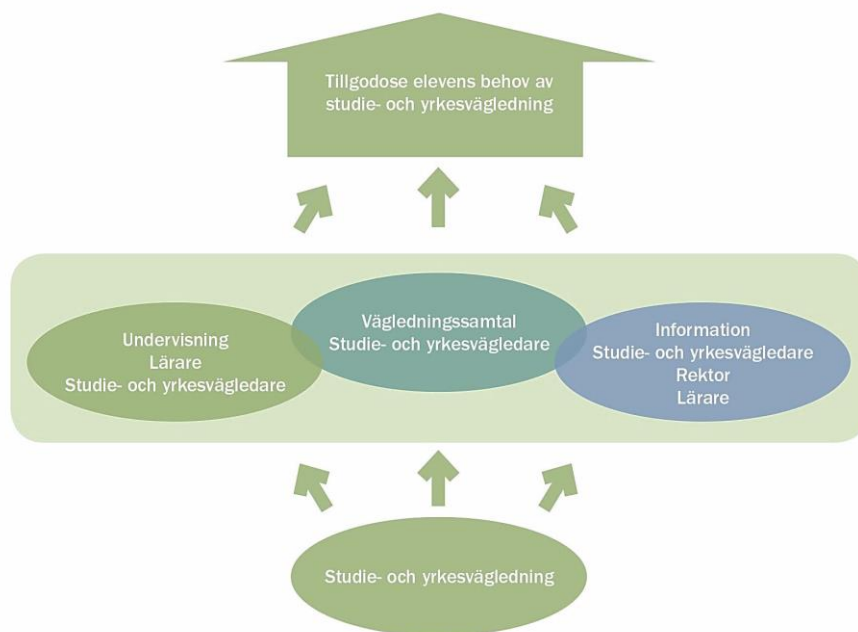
Tillgodose elevens behov av studie- och yrkesvägledning

Undervisning
Lärare
Studie- och yrkesvägledare

Vägledningssamtal
Studie- och yrkesvägledare

Information
Studie- och yrkesvägledare
Rektor
Lärare

Studie- och yrkesvägledning